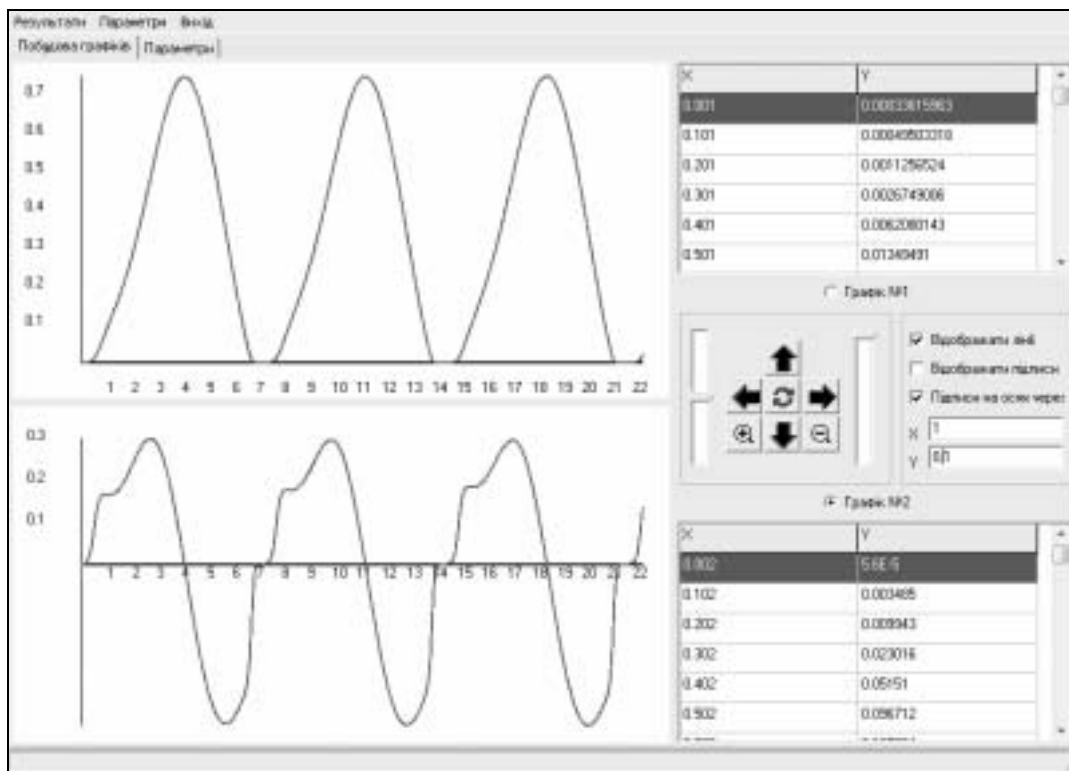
Результати Параметри Вихід

Побудова графіків | Параметри

0.7
0.6
0.5
0.4
0.3
0.2
0.1

1 2 3 4 5 6 7 8 9 10 11 12 13 14 15 16 17 18 19 20 21 22

0.3
0.2
0.1

1 2 3 4 5 6 7 8 9 10 11 12 13 14 15 16 17 18 19 20 21 22

| X | Y |
|---|---|
| 0.001 | 0.00033615963 |
| 0.101 | 0.00045933310 |
| 0.201 | 0.0011256524 |
| 0.301 | 0.0026749006 |
| 0.401 | 0.0062080143 |
| 0.501 | 0.01349491 |

Графік №1

Відображати лінії
Відображати підписи
Підписи на осях через
X 1
Y 0,1

Графік №2

| X | Y |
|---|---|
| 0.002 | 5.6E-5 |
| 0.102 | 0.003485 |
| 0.202 | 0.009943 |
| 0.302 | 0.023016 |
| 0.402 | 0.05151 |
| 0.502 | 0.096712 |